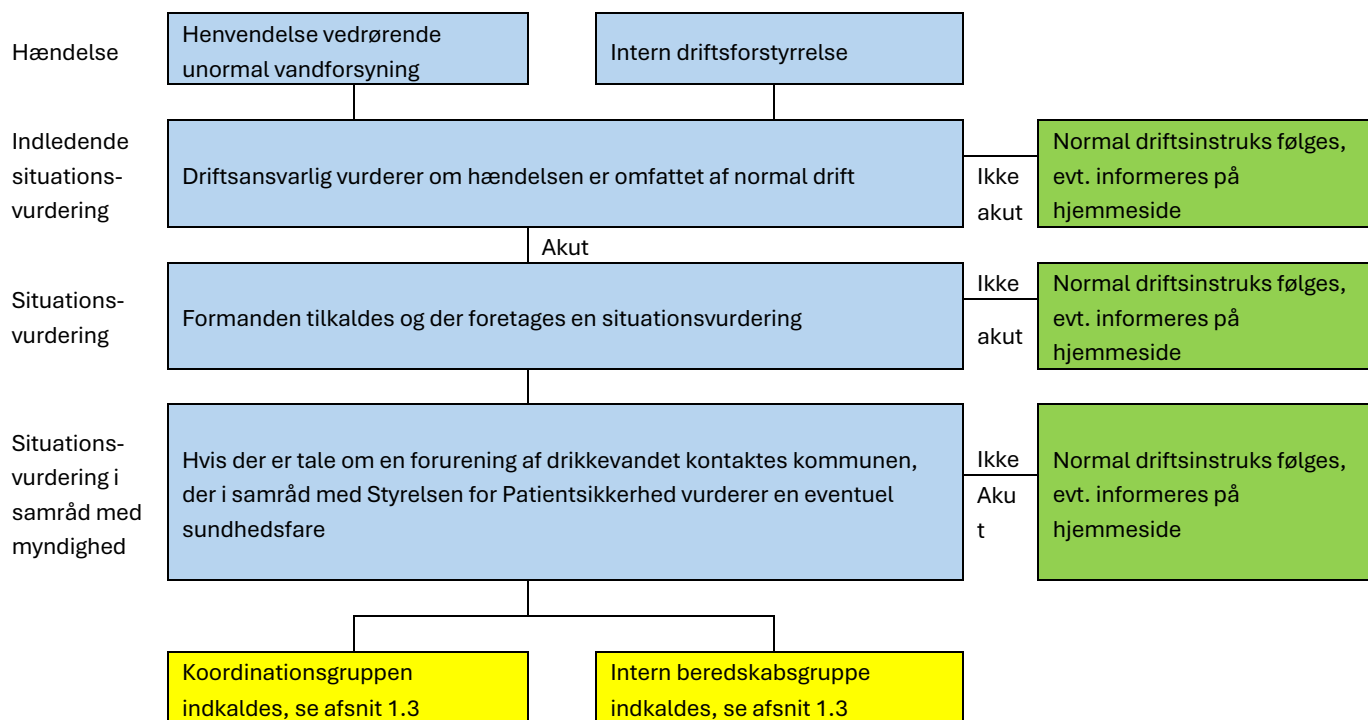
Hændelse

Henvendelse vedrørende unormal vandforsyning

Intern driftsforstyrrelse

Indledende situationsvurdering

Driftsansvarlig vurderer om hændelsen er omfattet af normal drift

Ikke akut

Normal driftsinstruks følges, evt. informeres på hjemmeside

Akut

Situationsvurdering

Formanden tilkaldes og der foretages en situationsvurdering

Ikke akut

Normal driftsinstruks følges, evt. informeres på hjemmeside

Situationsvurdering i samråd med myndighed

Hvis der er tale om en forurening af drikkevandet kontaktes kommunen, der i samråd med Styrelsen for Patientsikkerhed vurderer en eventuel sundhedsfare

Ikke Aku t

Normal driftsinstruks følges, evt. informeres på hjemmeside

Koordinationsgruppen indkaldes, se afsnit 1.3

Intern beredskabsgruppe indkaldes, se afsnit 1.3